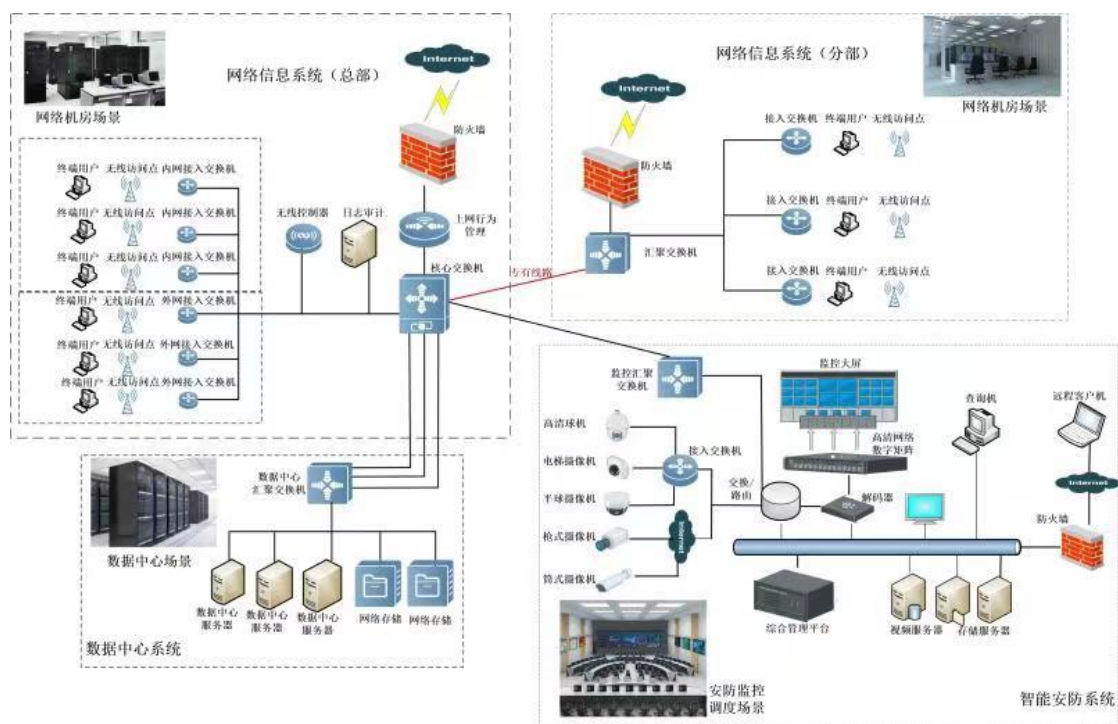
网络信息系统（总部）

网络机房场景

Internet

防火墙

终端用户 无线访问点 内网接入交换机

终端用户 无线访问点 内网接入交换机

终端用户 无线访问点 内网接入交换机

终端用户 无线访问点 外网接入交换机

终端用户 无线访问点 外网接入交换机

终端用户 无线访问点 外网接入交换机

无线控制器

日志审计

上网行为管理

核心交换机

专有线路

网络信息系统（分部）

网络机房场景

Internet

防火墙

汇聚交换机

接入交换机 终端用户 无线访问点

接入交换机 终端用户 无线访问点

接入交换机 终端用户 无线访问点

数据中心汇聚交换机

数据中心场景

数据中心服务器

数据中心服务器

数据中心服务器

网络存储

网络存储

数据中心系统

监控汇聚交换机

监控大屏

高清网络数字矩阵

查询机

远程客户机

Internet

高清球机

电梯摄像机

半球摄像机

枪式摄像机

筒式摄像机

接入交换机

交换/路由

Internet

解码器

防火墙

综合管理平台

视频服务器

存储服务器

安防监控调度场景

智能安防系统